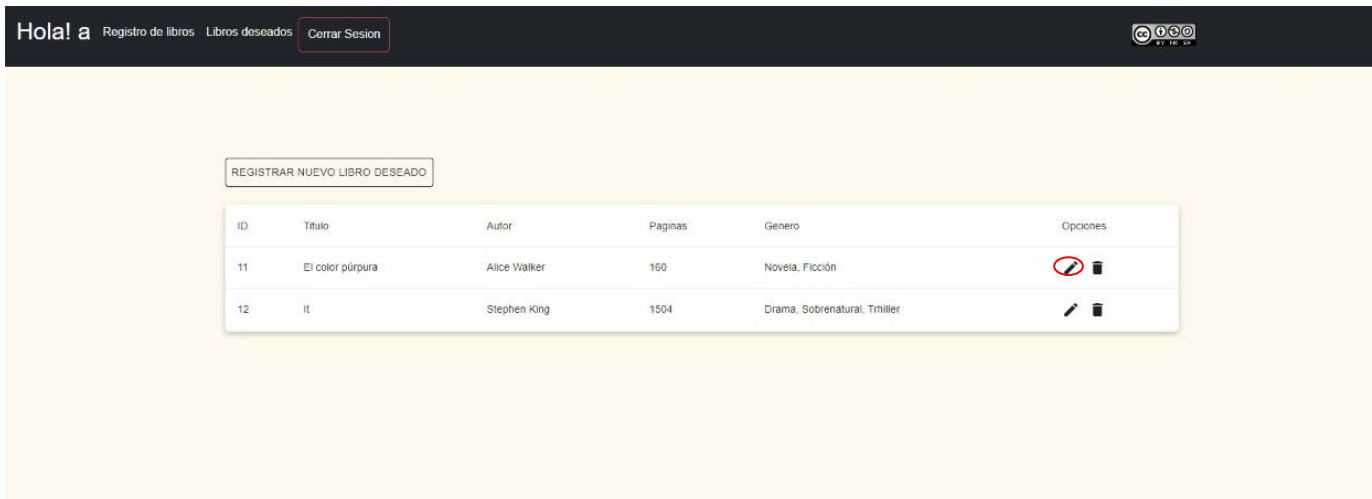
Hola! a Registro de libros Libros deseados Cerrar Sesion

BY NC SA

REGISTRAR NUEVO LIBRO DESEADO

| ID | Titulo | Autor | Paginas | Genero | Opciones |
|---|---|---|---|---|---|
| 11 | El color púrpura | Alice Walker | 160 | Novela, Ficción | |
| 12 | It | Stephen King | 1504 | Drama, Sobrenatural, Trhiller | |